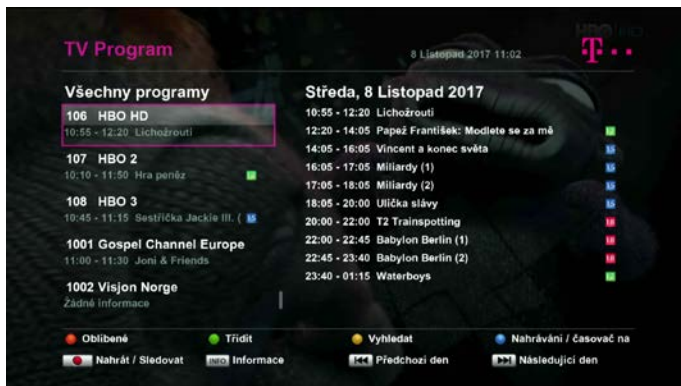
TV Program

8 Listopad 2017 11:02

Všechny programy

106 HBO HD
10:55 - 12:20 Lichožrouti

107 HBO 2
10:10 - 11:50 Hra peněz

108 HBO 3
10:45 - 11:15 Sestřička Jackie III. (

1001 Gospel Channel Europe
11:00 - 11:30 Joni & Friends

1002 Visjon Norge
Žádné informace

Středa, 8 Listopad 2017

10:55 - 12:20 Lichožrouti
12:20 - 14:05 Papež František: Modlete se za mě
14:05 - 16:05 Vincent a konec světa
16:05 - 17:05 Miliardy (1)
17:05 - 18:05 Miliardy (2)
18:05 - 20:00 Ulička slávy
20:00 - 22:00 T2 Trainspotting
22:00 - 22:45 Babylon Berlin (1)
22:45 - 23:40 Babylon Berlin (2)
23:40 - 01:15 Waterboys

Oblíbené
Třídit
Vyhledat
Nahrávání / časovač na
Nahrát / Sledovat
INFO Informace
Předchozí den
Následující den